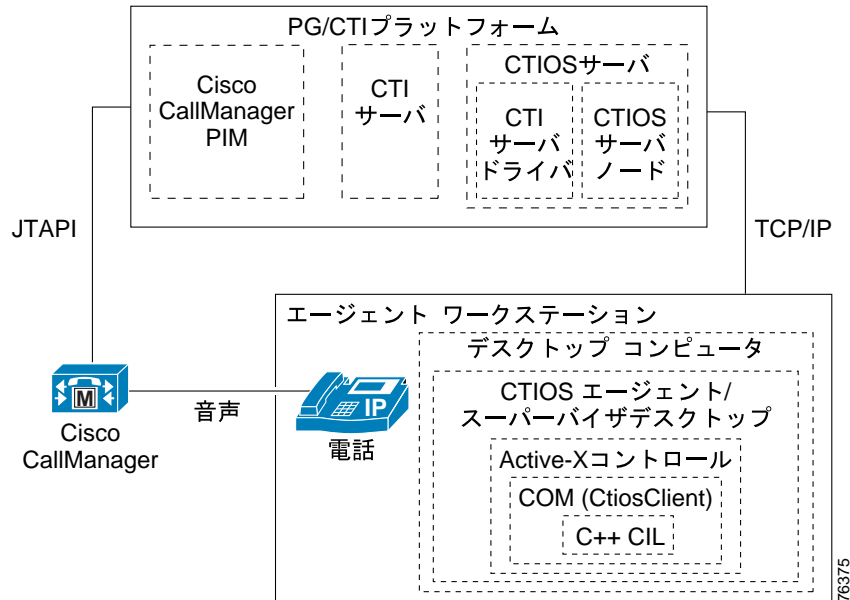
PG/CTIプラットフォーム

Cisco CallManager PIM

CTI サーバ

CTIOSサーバ

CTI サーバ ドライバ

CTIOS サーバ ノード

JTAPI

TCP/IP

エージェント ワークステーション

デスクトップ コンピュータ

CTIOS エージェント/ スーパーバイザデスクトップ

Active-Xコントロール

COM (CtiosClient)

C++ CIL

M

Cisco CallManager

音声

IP

電話

76375